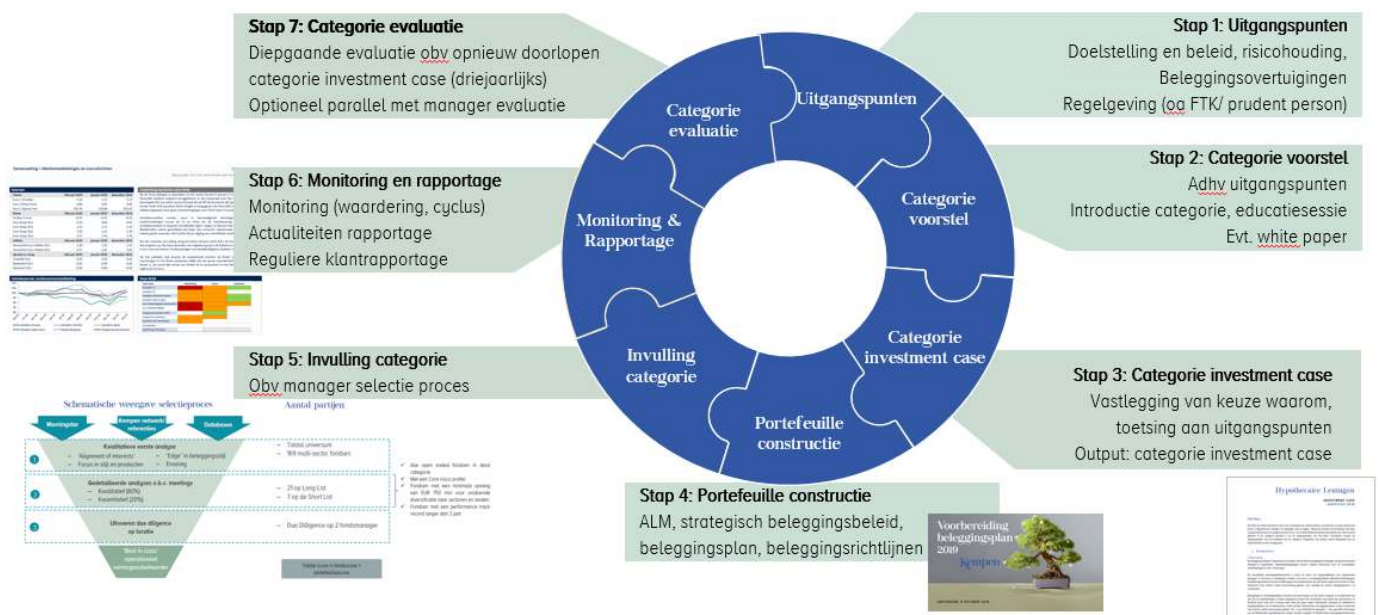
Stap 7: Categorie evaluatie
Diepgaande evaluatie obv opnieuw doorlopen categorie investment case (driejaarlijks)
Optioneel parallel met manager evaluatie

Stap 1: Uitgangspunten
Doelstelling en beleid, risicohouding, Beleggingsovertuigingen
Regelgeving (oa FTK/ prudent person)

Stap 6: Monitoring en rapportage
Monitoring (waardering, cyclus)
Actualiteiten rapportage
Reguliere klantrapportage

Stap 2: Categorie voorstel
Adhv uitgangspunten
Introductie categorie, educatiesessie
Evt. white paper

Uitgangspunten

Categorie voorstel

Categorie investment case

Portefeuille constructie

Invulling categorie

Monitoring & Rapportage

Categorie evaluatie

Stap 5: Invulling categorie
Obv manager selectie proces

Stap 3: Categorie investment case
Vastlegging van keuze waarom, toetsing aan uitgangspunten
Output: categorie investment case

Stap 4: Portefeuille constructie
ALM, strategisch beleggingsbeleid, beleggingsplan, beleggingsrichtlijnen

Schematische weergave selectieproces
Aantal partijen
Morningstar
Kempen netwerk/ referenties
Databases
Kwalitatieve eerste analyse
Gedetailleerde analyses o.b.v. meetings
Uitvoeren due diligence op locatie
Best in class operationeel vermogensbeheerder

Voorbereiding beleggingsplan 2019
Kempen

Hypothecaire Leningen